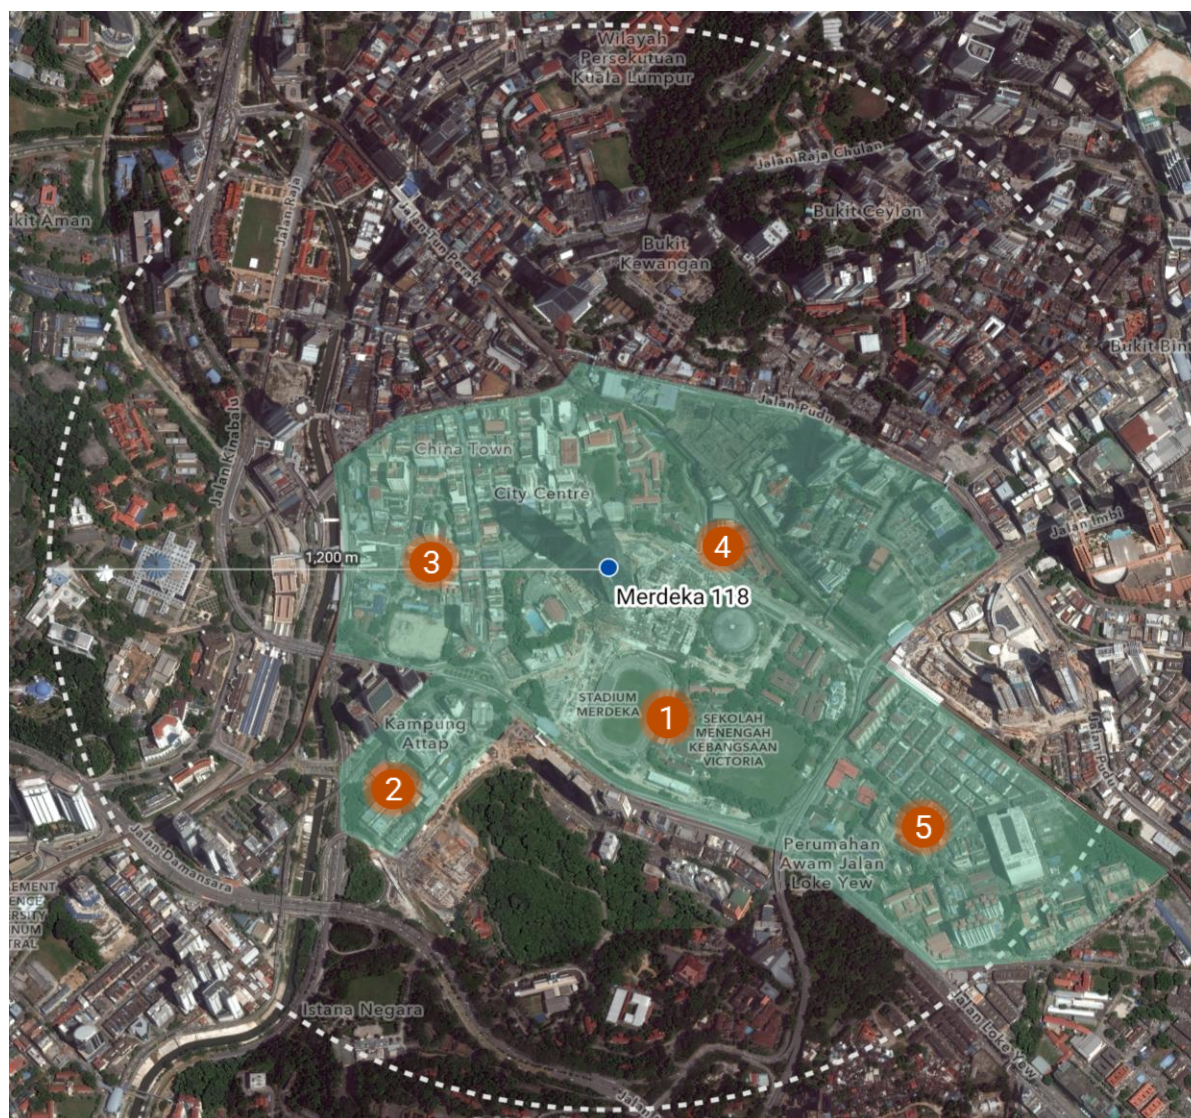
Wilayah Persekutuan Kuala Lumpur

Jalan Raja Chulan

Bukit Aman

Jalan Raja

Jalan Tun Perak

Bukit Ceylon

Bukit Kewangan

Bukit Bin

Jalan Pudu

China Town

City Centre

Jalan Kinabalu

Jalan Imbi

1,200 m

3

4

Merdeka 118

STADIUM MERDEKA

1

SEKOLAH MENENGAH KEBANGSAAN VICTORIA

Kampung Attap

2

5

Perumahan Awam Jalan Loke Yew

Jalan Pudu

Jalan Damansara

EMENT ENCE ERSITY NUM TRAL

Istana Negara

Jalan Loke Yew

Jalan